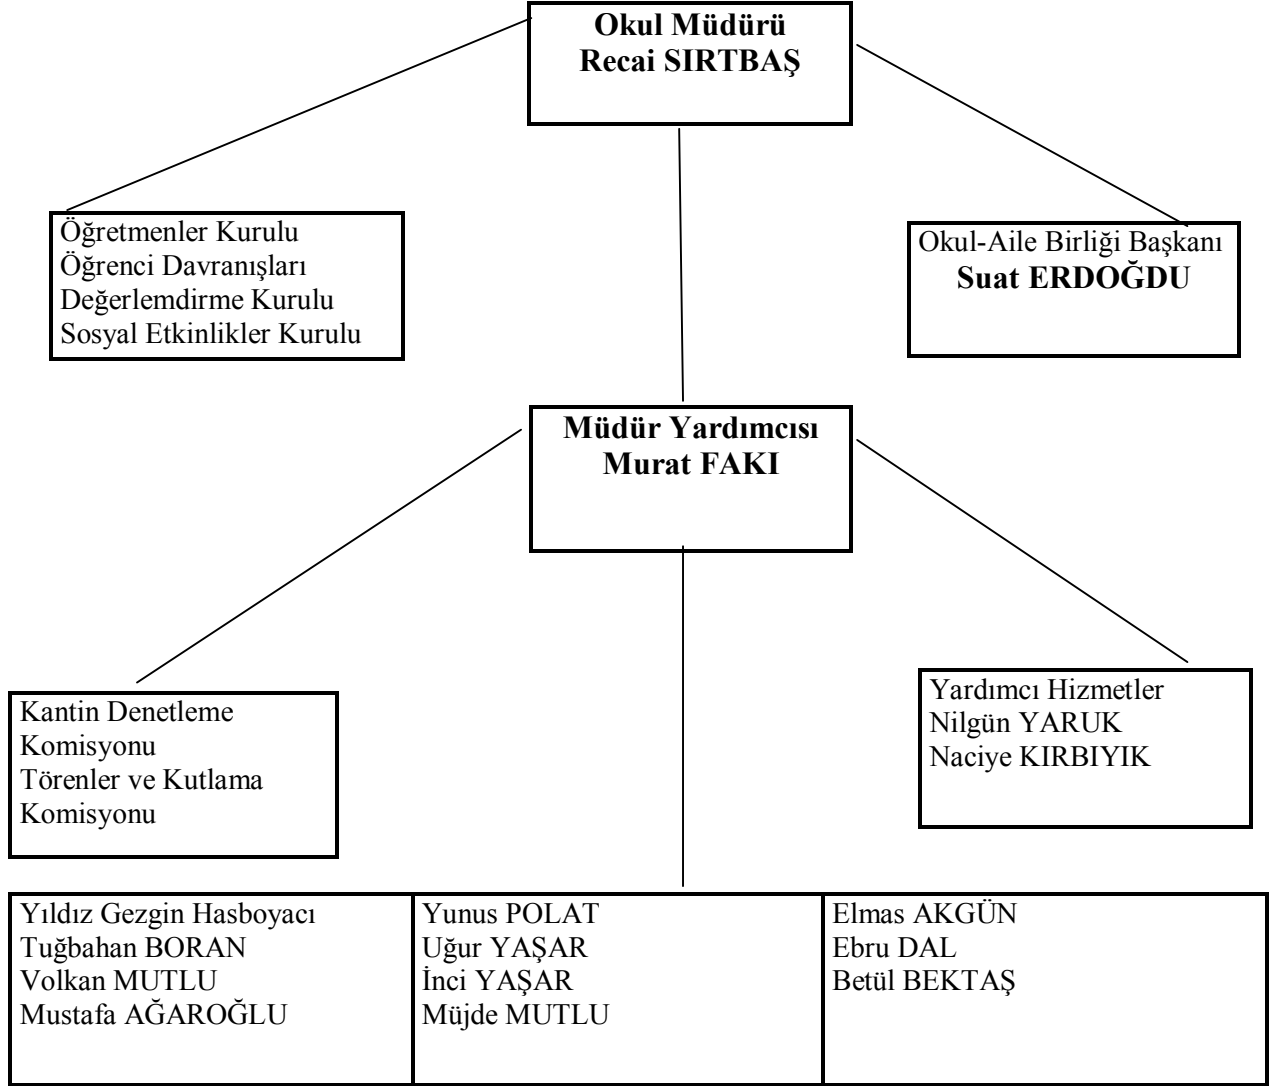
**Okul Müdürü**
**Recai SIRTBAŞ**

Öğretmenler Kurulu
Öğrenci Davranışları
Değerlemdirme Kurulu
Sosyal Etkinlikler Kurulu

Okul-Aile Birliği Başkanı
**Suat ERDOĞDU**

**Müdür Yardımcısı**
**Murat FAKI**

Kantin Denetleme Komisyonu
Törenler ve Kutlama Komisyonu

Yardımcı Hizmetler
Nilgün YARUK
Naciye KIRBIYIK

| Yıldız Gezgin Hasboyacı<br>Tuğbahan BORAN<br>Volkan MUTLU<br>Mustafa AĞAROĞLU | Yunus POLAT<br>Uğur YAŞAR<br>İnci YAŞAR<br>Müjde MUTLU | Elmas AKGÜN<br>Ebru DAL<br>Betül BEKTAŞ |
|---|---|---|